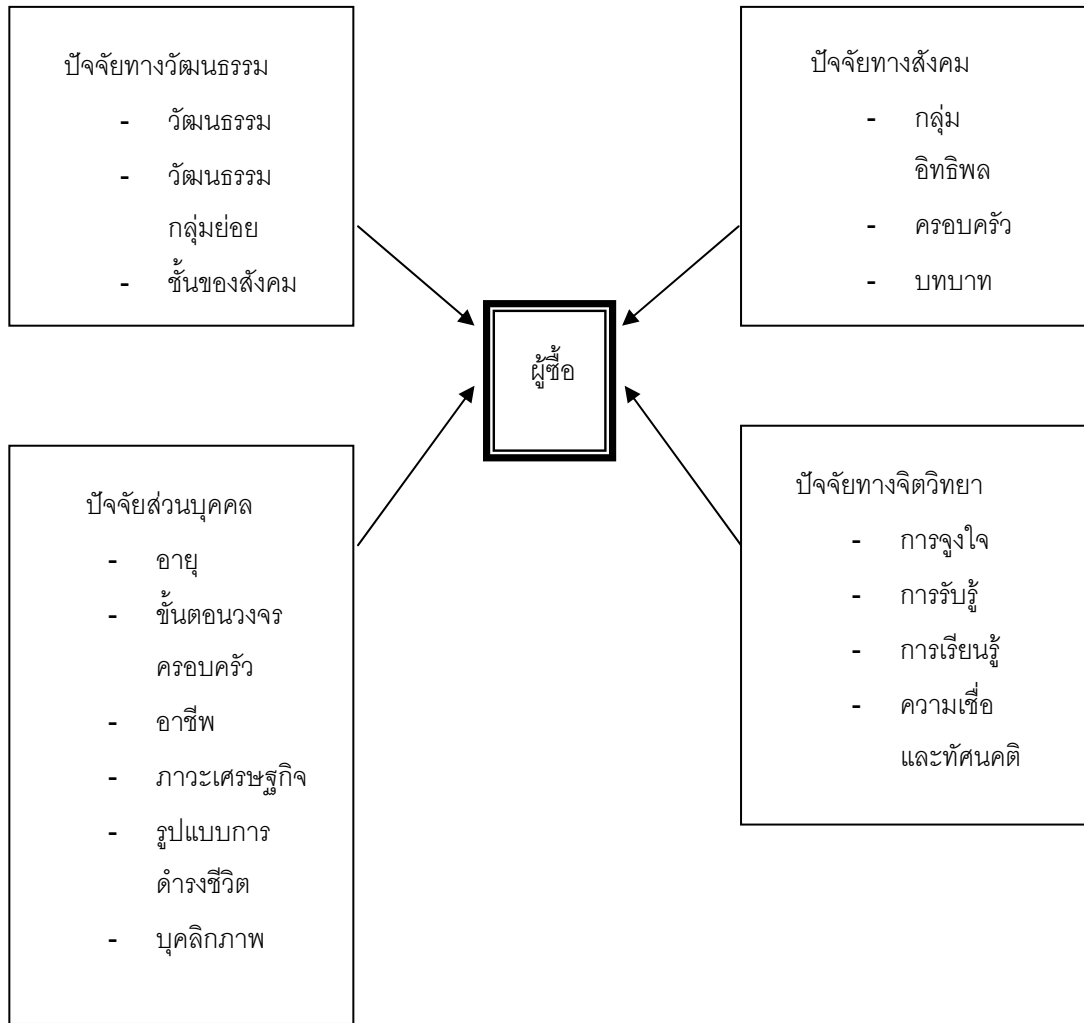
ปัจจัยทางวัฒนธรรม

- วัฒนธรรม
- วัฒนธรรมกลุ่มย่อย
- ชั้นของสังคม

ปัจจัยทางสังคม

- กลุ่มอิทธิพล
- ครอบครัว
- บทบาท

ผู้ซื้อ

ปัจจัยส่วนบุคคล

- อายุ
- ขั้นตอนวงจรครอบครัว
- อาชีพ
- ภาวะเศรษฐกิจ
- รูปแบบการดำรงชีวิต
- บุคลิกภาพ

ปัจจัยทางจิตวิทยา

- การจูงใจ
- การรับรู้
- การเรียนรู้
- ความเชื่อและทัศนคติ